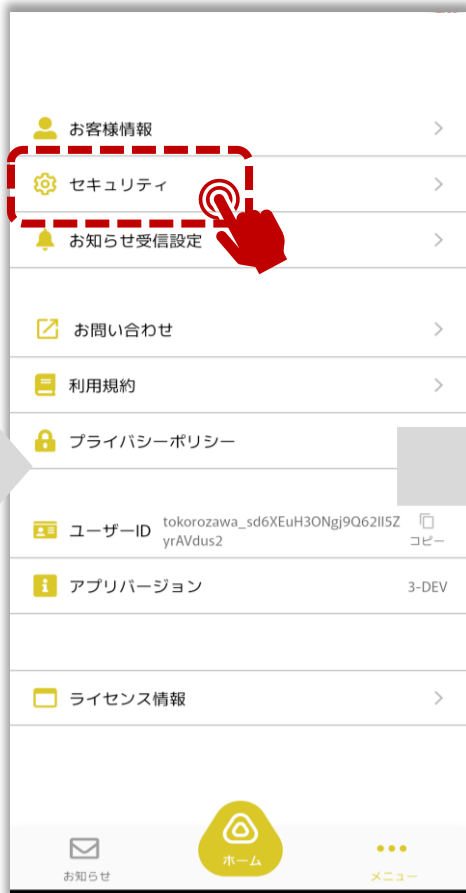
お客様情報

セキュリティ

お知らせ受信設定

お問い合わせ

利用規約

プライバシーポリシー

ユーザーID tokorozawa_sd6XEuH3ONgj9Q62Il5ZyrAVdus2 コピー

アプリバージョン 3-DEV

ライセンス情報

お知らせ

ホーム

メニュー